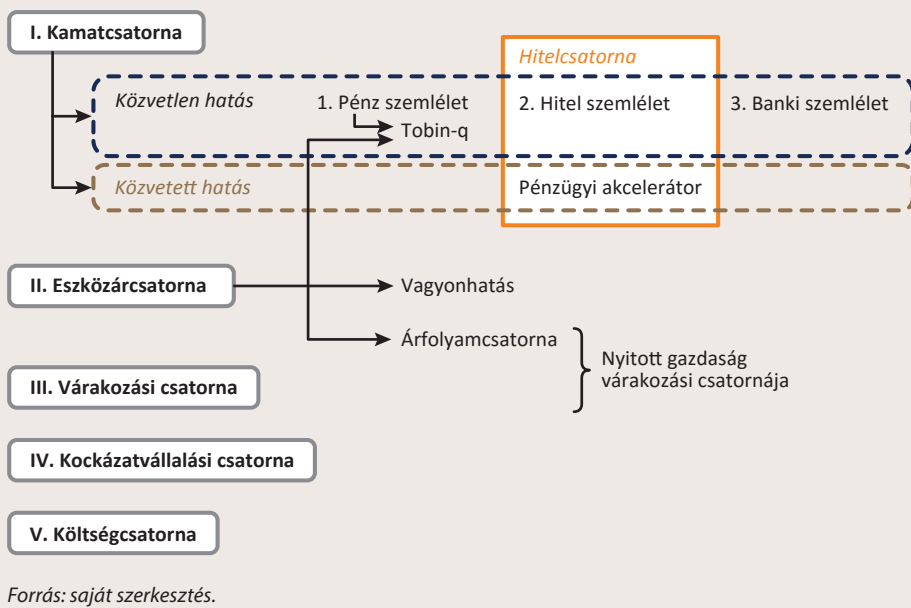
I. Kamatcsatorna

Hitelcsatorna

Közvetlen hatás

1. Pénz szemlélet

2. Hitel szemlélet

3. Banki szemlélet

Tobin-q

Közvetett hatás

Pénzügyi akcelerátor

II. Eszközárcsatorna

Vagyonhatás

Árfolyamcsatorna

Nyitott gazdaság várakozási csatornája

III. Várakozási csatorna

IV. Kockázatvállalási csatorna

V. Költségcsatorna

Forrás: saját szerkesztés.